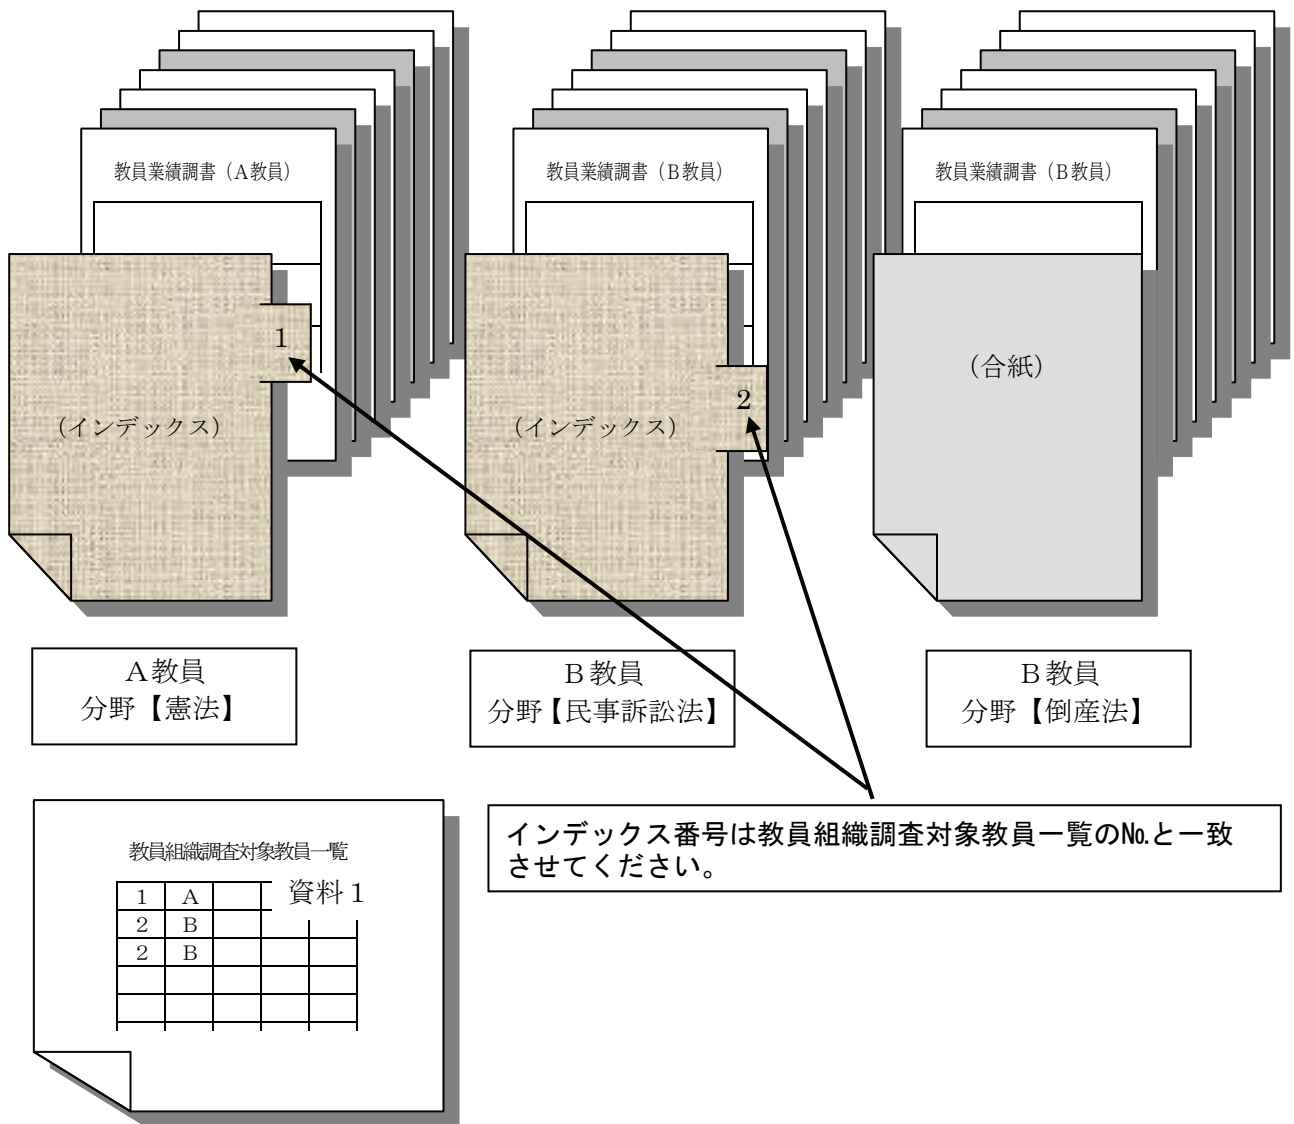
教員業績調書（A教員）

1

（インデックス）

A教員
分野【憲法】

教員業績調書（B教員）

2

（インデックス）

B教員
分野【民事訴訟法】

教員業績調書（B教員）

（合紙）

B教員
分野【倒産法】

教員組織調査対象教員一覧

資料１

| 1 | A | | | |
|---|---|---|---|---|
| 2 | B | | | |
| 2 | B | | | |
| | | | | |
| | | | | |

インデックス番号は教員組織調査対象教員一覧の№.と一致させてください。